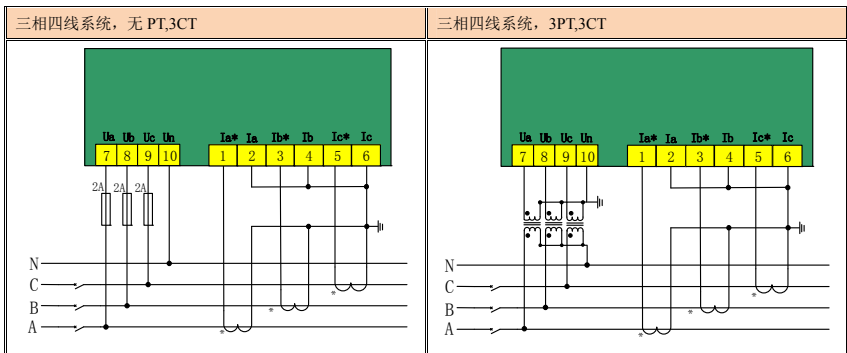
| 三相四线系统，无 PT,3CT | 三相四线系统，3PT,3CT |
|---|---|

Ua Ub Uc Un
7 8 9 10
Ia* Ia Ib* Ib Ic* Ic
1 2 3 4 5 6
2A 2A 2A
N
C
B
A
*
*
*

Ua Ub Uc Un
7 8 9 10
Ia* Ia Ib* Ib Ic* Ic
1 2 3 4 5 6
N
C
B
A
*
*
*